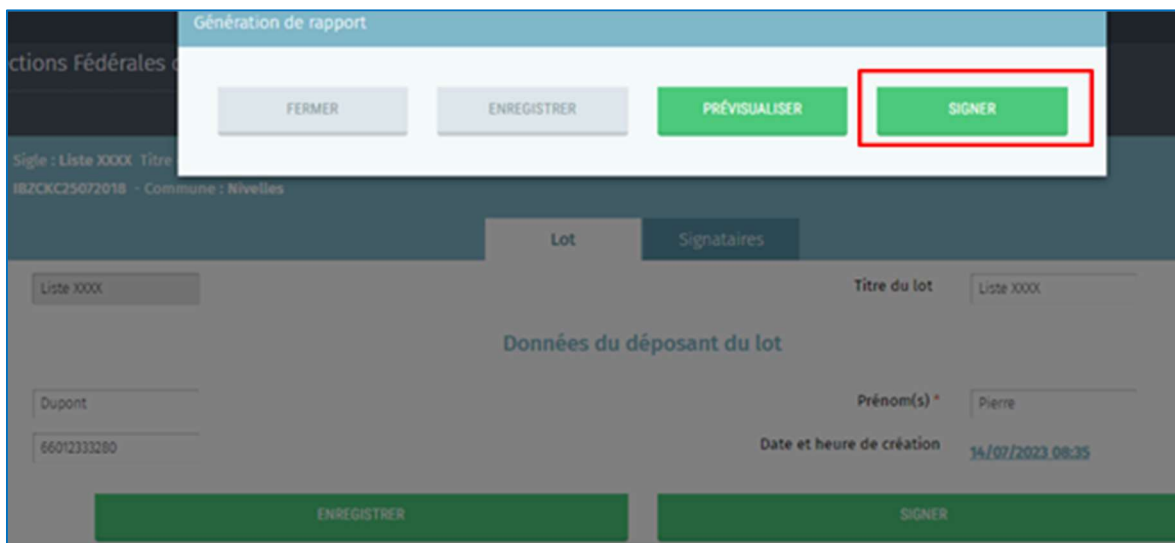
ctions Fédérales c

Génération de rapport

FERMER

ENREGISTRER

PRÉVISUALISER

SIGNER

Sigle : Liste XXXX Titre

IBZCKC25072018 - Commune : Nivelles

Lot

Signataires

Liste XXXX

Titre du lot

Liste XXXX

Données du déposant du lot

Dupont

Prénom(s) *

Pierre

66012333280

Date et heure de création

14/07/2023 08:35

ENREGISTRER

SIGNER